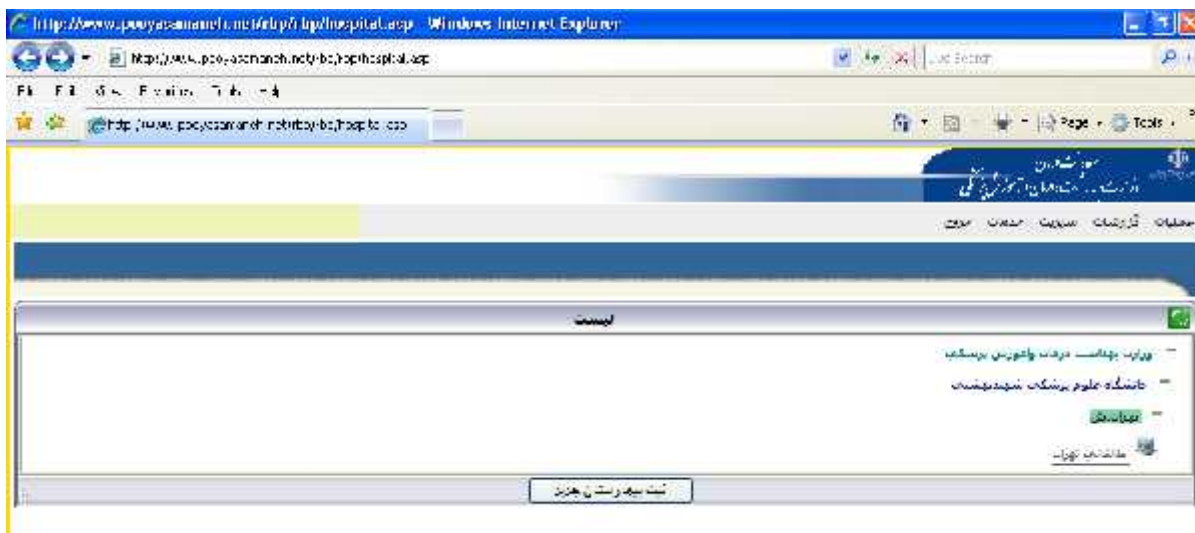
http://www.pooyasamaneh.net/tdp/hospital.asp - Windows Internet Explorer
http://www.pooyasamaneh.net/tdp/hospital.asp
Live Search
File Edit View Favorites Tools Help
http://www.pooyasamaneh.net/tdp/hospital.asp
Page Tools
وزارت بهداشت
درمان و آموزش پزشکی
عملیات گزارشات مدیریت خدمات خروج
لیست
وزارت بهداشت درمان وآموزش پزشکی
دانشگاه علوم پزشکی شهیدبهشتی
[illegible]
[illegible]
ثبت بیمارستان جدید